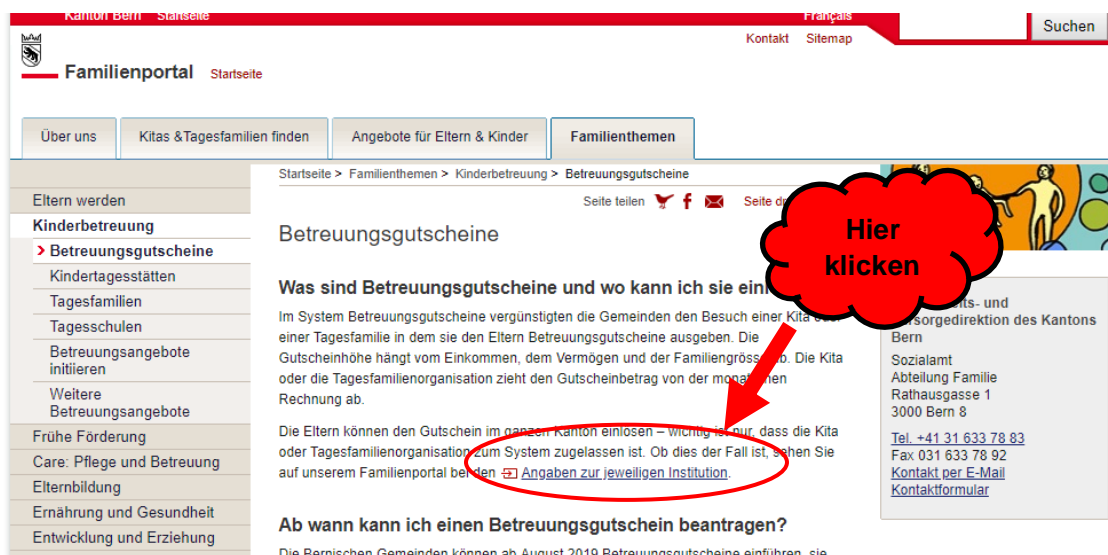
Kanton Bern Startseite
Français
Suchen
Kontakt Sitemap

Familienportal Startseite

Über uns
Kitas &Tagesfamilien finden
Angebote für Eltern & Kinder
Familienthemen

Eltern werden
Kinderbetreuung
› Betreuungsgutscheine
Kindertagesstätten
Tagesfamilien
Tagesschulen
Betreuungsangebote initiieren
Weitere Betreuungsangebote
Frühe Förderung
Care: Pflege und Betreuung
Elternbildung
Ernährung und Gesundheit
Entwicklung und Erziehung

Startseite > Familienthemen > Kinderbetreuung > Betreuungsgutscheine

Seite teilen Seite d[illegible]

Betreuungsgutscheine

Hier klicken

Was sind Betreuungsgutscheine und wo kann ich sie ein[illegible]

Im System Betreuungsgutscheine vergünstigten die Gemeinden den Besuch einer Kita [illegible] einer Tagesfamilie in dem sie den Eltern Betreuungsgutscheine ausgeben. Die Gutscheinhöhe hängt vom Einkommen, dem Vermögen und der Familiengröss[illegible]. Die Kita oder die Tagesfamilienorganisation zieht den Gutscheinbetrag von der mona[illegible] Rechnung ab.

Die Eltern können den Gutschein im ganzen Kanton einlösen – wichtig ist nur, dass die Kita oder Tagesfamilienorganisation zum System zugelassen ist. Ob dies der Fall ist, sehen Sie auf unserem Familienportal bei den Angaben zur jeweiligen Institution.

Ab wann kann ich einen Betreuungsgutschein beantragen?

Die Bernischen Gemeinden können ab August 2019 Betreuungsgutscheine einführen, sie

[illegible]its- und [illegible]rsorgedirektion des Kantons Bern
Sozialamt
Abteilung Familie
Rathausgasse 1
3000 Bern 8
Tel. +41 31 633 78 83
Fax 031 633 78 92
Kontakt per E-Mail
Kontaktformular